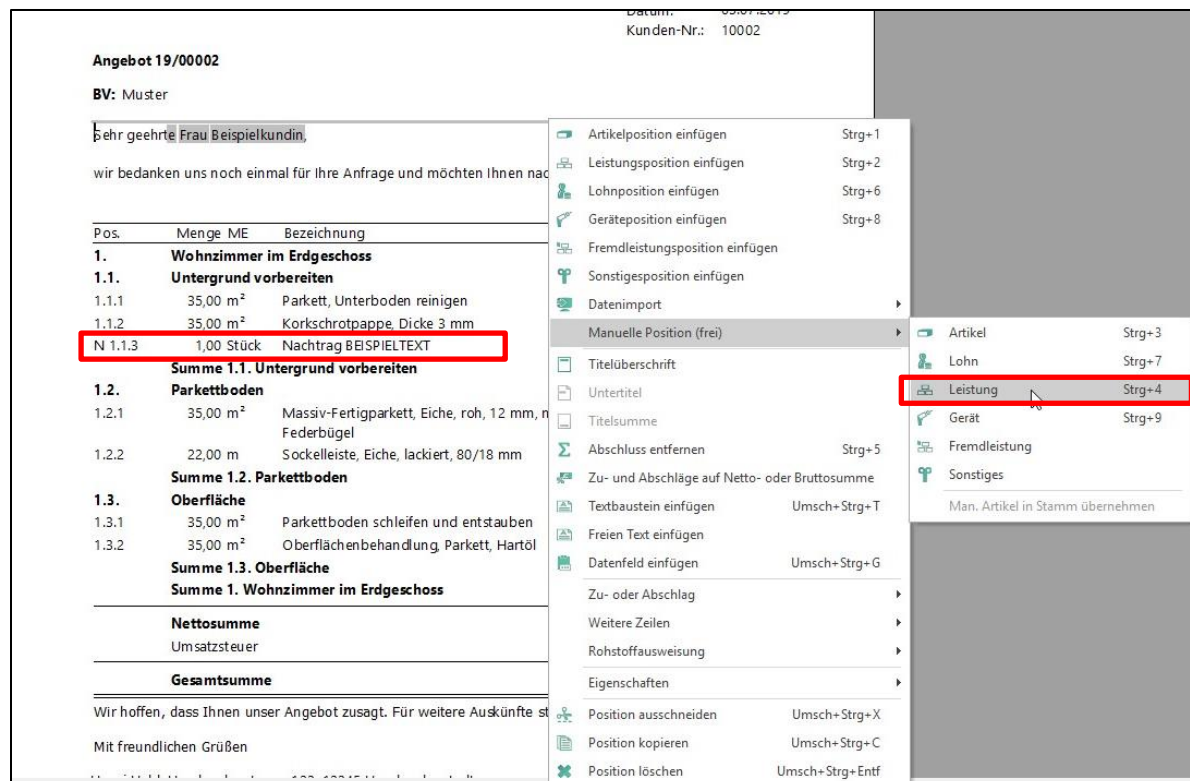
Datum: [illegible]
Kunden-Nr.: 10002

Angebot 19/00002

BV: Muster

Sehr geehrte Frau Beispielkundin,

wir bedanken uns noch einmal für Ihre Anfrage und möchten Ihnen nac

| Pos. | Menge ME | Bezeichnung |
|---|---|---|
| 1. | | Wohnzimmer im Erdgeschoss |
| 1.1. | | Untergrund vorbereiten |
| 1.1.1 | 35,00 m² | Parkett, Unterboden reinigen |
| 1.1.2 | 35,00 m² | Korkschrotpappe, Dicke 3 mm |
| N 1.1.3 | 1,00 Stück | Nachtrag BEISPIELTEXT |
| | | Summe 1.1. Untergrund vorbereiten |
| 1.2. | | Parkettboden |
| 1.2.1 | 35,00 m² | Massiv-Fertigparkett, Eiche, roh, 12 mm, m Federbügel |
| 1.2.2 | 22,00 m | Sockelleiste, Eiche, lackiert, 80/18 mm |
| | | Summe 1.2. Parkettboden |
| 1.3. | | Oberfläche |
| 1.3.1 | 35,00 m² | Parkettboden schleifen und entstauben |
| 1.3.2 | 35,00 m² | Oberflächenbehandlung, Parkett, Hartöl |
| | | Summe 1.3. Oberfläche |
| | | Summe 1. Wohnzimmer im Erdgeschoss |
| | | Nettosumme |
| | | Umsatzsteuer |
| | | Gesamtsumme |

Wir hoffen, dass Ihnen unser Angebot zusagt. Für weitere Auskünfte st

Mit freundlichen Grüßen

Artikelposition einfügen Strg+1
Leistungsposition einfügen Strg+2
Lohnposition einfügen Strg+6
Geräteposition einfügen Strg+8
Fremdleistungsposition einfügen
Sonstigesposition einfügen
Datenimport
Manuelle Position (frei)
Titelüberschrift
Untertitel
Titelsumme
Abschluss entfernen Strg+5
Zu- und Abschläge auf Netto- oder Bruttosumme
Textbaustein einfügen Umsch+Strg+T
Freien Text einfügen
Datenfeld einfügen Umsch+Strg+G
Zu- oder Abschlag
Weitere Zeilen
Rohstoffausweisung
Eigenschaften
Position ausschneiden Umsch+Strg+X
Position kopieren Umsch+Strg+C
Position löschen Umsch+Strg+Entf

Artikel Strg+3
Lohn Strg+7
Leistung Strg+4
Gerät Strg+9
Fremdleistung
Sonstiges
Man. Artikel in Stamm übernehmen